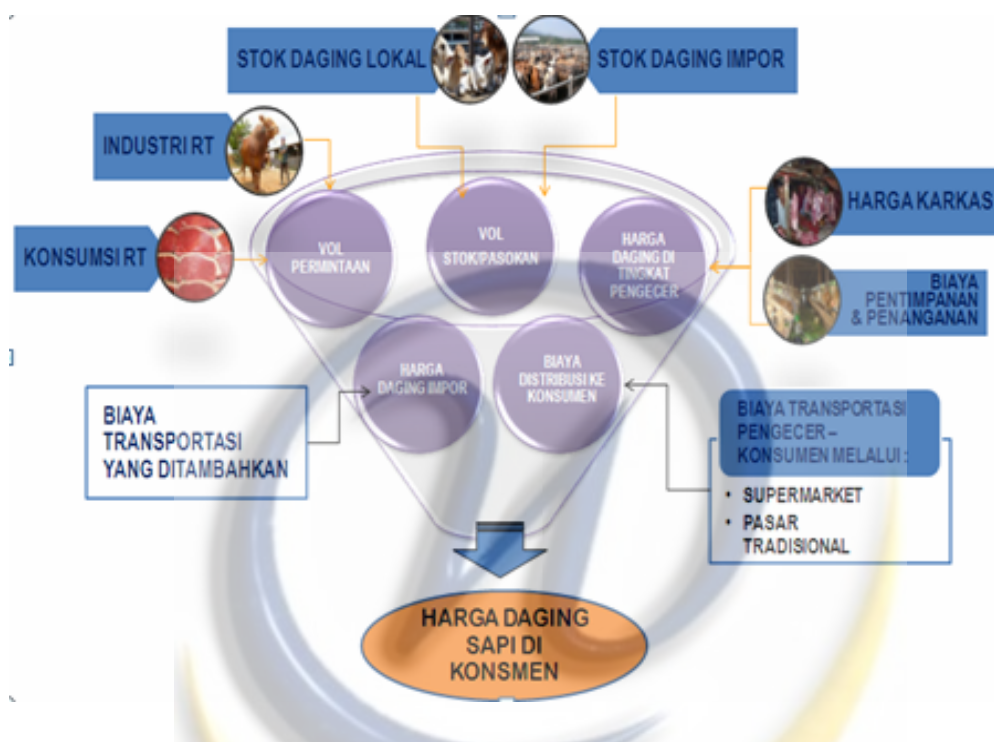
STOK DAGING LOKAL

STOK DAGING IMPOR

INDUSTRI RT

KONSUMSI RT

HARGA KARKAS

BIAYA PENTIMPANAN & PENANGANAN

VOL PERMINTAAN

VOL STOK/PASOKAN

HARGA DAGING DI TINGKAT PENGECER

HARGA DAGING IMPOR

BIAYA DISTRIBUSI KE KONSUMEN

BIAYA TRANSPORTASI YANG DITAMBAHKAN

BIAYA TRANSPORTASI PENGECER – KONSUMEN MELALUI :

• SUPERMARKET
• PASAR TRADISIONAL

HARGA DAGING SAPI DI KONSMEN